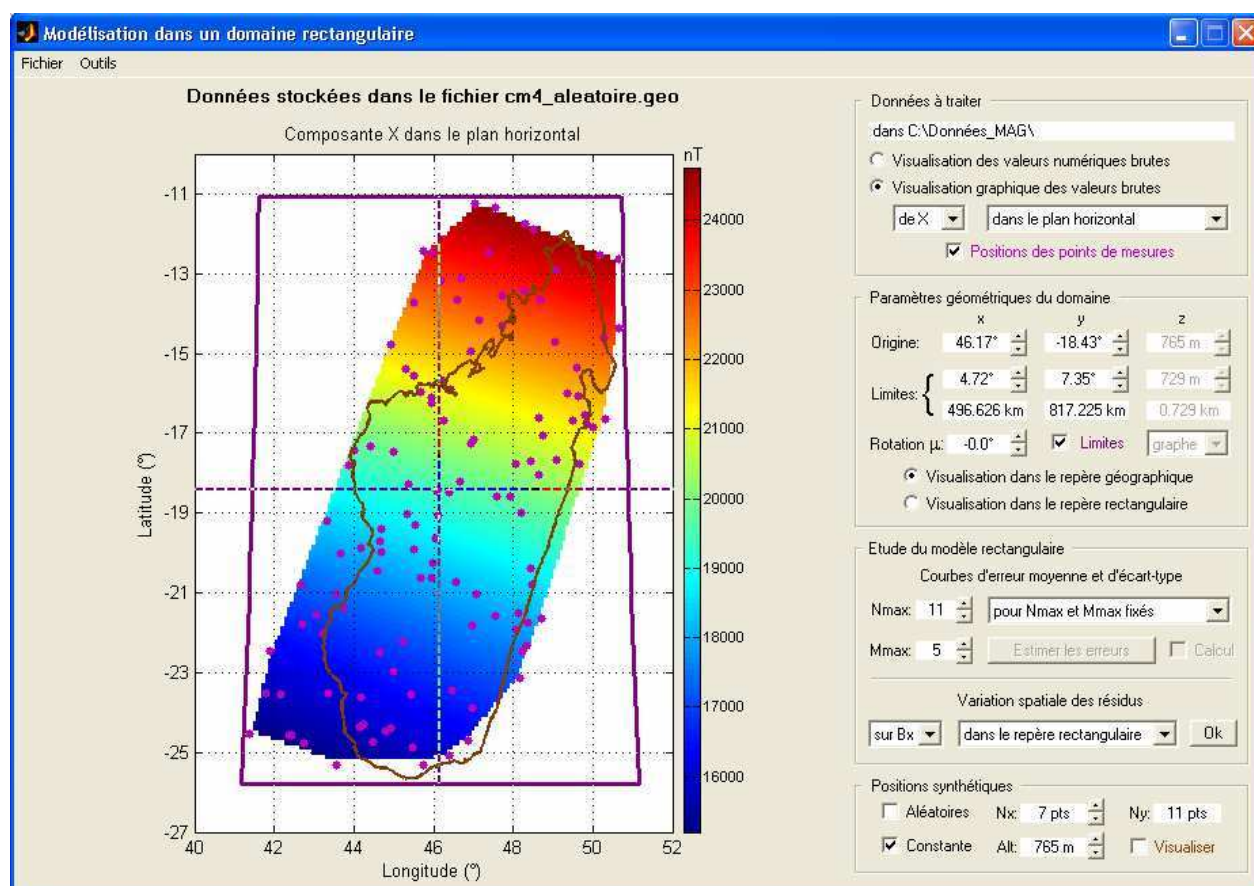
Modélisation dans un domaine rectangulaire

Fichier Outils

Données stockées dans le fichier cm4_aleatoire.geo

Composante X dans le plan horizontal

nT

24000
23000
22000
21000
20000
19000
18000
17000
16000

-11
-13
-15
-17
-19
-21
-23
-25
-27

Latitude (°)

40 42 44 46 48 50 52

Longitude (°)

Données à traiter

dans C:\Données_MAG\

Visualisation des valeurs numériques brutes

Visualisation graphique des valeurs brutes

de X

dans le plan horizontal

Positions des points de mesures

Paramètres géométriques du domaine

| | x | y | z |
|---|---|---|---|
| Origine: | 46.17° | -18.43° | 765 m |
| Limites: | 4.72° | 7.35° | 729 m |
| | 496.626 km | 817.225 km | 0.729 km |

Rotation µ: -0.0° Limites graphe

Visualisation dans le repère géographique

Visualisation dans le repère rectangulaire

Etude du modèle rectangulaire

Courbes d'erreur moyenne et d'écart-type

Nmax: 11 pour Nmax et Mmax fixés

Mmax: 5 Estimer les erreurs Calcul

Variation spatiale des résidus

sur Bx dans le repère rectangulaire Ok

Positions synthétiques

Aléatoires Nx: 7 pts Ny: 11 pts

Constante Alt: 765 m Visualiser